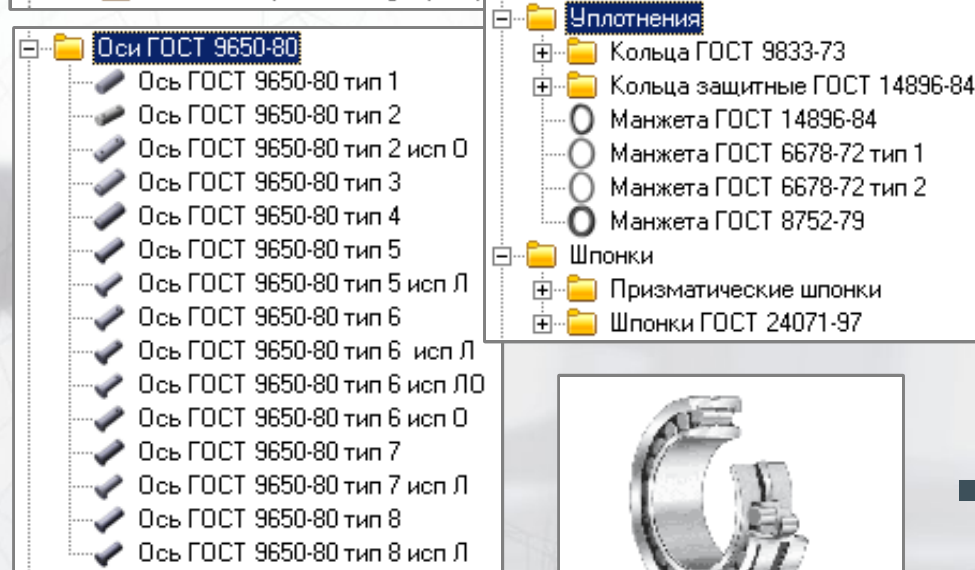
Оси ГОСТ 9650-80
Ось ГОСТ 9650-80 тип 1
Ось ГОСТ 9650-80 тип 2
Ось ГОСТ 9650-80 тип 2 исп О
Ось ГОСТ 9650-80 тип 3
Ось ГОСТ 9650-80 тип 4
Ось ГОСТ 9650-80 тип 5
Ось ГОСТ 9650-80 тип 5 исп Л
Ось ГОСТ 9650-80 тип 6
Ось ГОСТ 9650-80 тип 6 исп Л
Ось ГОСТ 9650-80 тип 6 исп ЛО
Ось ГОСТ 9650-80 тип 6 исп О
Ось ГОСТ 9650-80 тип 7
Ось ГОСТ 9650-80 тип 7 исп Л
Ось ГОСТ 9650-80 тип 8
Ось ГОСТ 9650-80 тип 8 исп Л

Уплотнения
Кольца ГОСТ 9833-73
Кольца защитные ГОСТ 14896-84
Манжета ГОСТ 14896-84
Манжета ГОСТ 6678-72 тип 1
Манжета ГОСТ 6678-72 тип 2
Манжета ГОСТ 8752-79
Шпонки
Призматические шпонки
Шпонки ГОСТ 24071-97